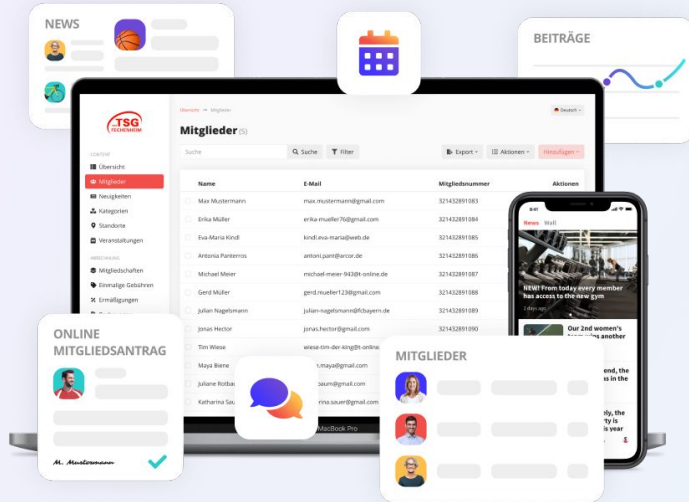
NEWS

BEITRÄGE

TSG ECHENHEIM

Übersicht → Mitglieder

Deutsch

Mitglieder (5)

Suche

Suche

Filter

Export

Aktionen

Hinzufügen

Übersicht

Mitglieder

Neuigkeiten

Kategorien

Standorte

Veranstaltungen

Mitgliedschaften

Einmalige Gebühren

Ermäßigungen

| Name | E-Mail | Mitgliedsnummer | Aktionen |
|---|---|---|---|
| Max Mustermann | max.mustermann@gmail.com | 321432891083 | |
| Erika Müller | erika-mueller76@gmail.com | 321432891084 | |
| Eva-Maria Kindl | kindl.eva-maria@web.de | 321432891085 | |
| Antonia Panterros | antoni.pant@arcor.de | 321432891086 | |
| Michael Meier | michael-meier-943@t-online.de | 321432891087 | |
| Gerd Müller | gerd.mueller123@gmail.com | 321432891088 | |
| Julian Nagelsmann | julian-nagelsmann@fcbayern.de | 321432891089 | |
| Jonas Hector | jonas.hector@gmail.com | 321432891090 | |
| Tim Wiese | wiese-tim-der-king@t-online | | |
| Maya Biene | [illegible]n.maya@gmail.com | | |
| Juliane Rotbau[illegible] | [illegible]baum@gmail.com | | |
| Katharina Sau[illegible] | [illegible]rina.sauer@gmail.com | | |

MacBook Pro

News Wall

NEW! From today every member has access to the new gym

2 days ago

Our 2nd women's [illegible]

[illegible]end, the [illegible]s in the

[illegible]lay, the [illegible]ty is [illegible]ve

ONLINE MITGLIEDSANTRAG

M. Mustermann

MITGLIEDER